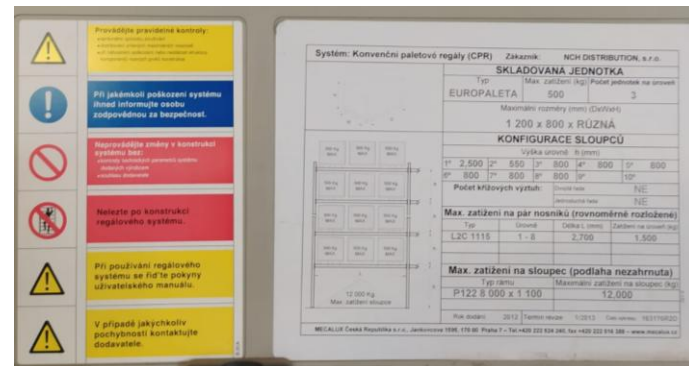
Provádějte pravidelné kontroly:
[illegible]

Při jakémkoli poškození systému ihned informujte osobu zodpovědnou za bezpečnost.

Neprovádějte změny v konstrukci systému bez:
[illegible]

Nelezte po konstrukci regálového systému.

Při používání regálového systému se řiďte pokyny uživatelského manuálu.

V případě jakýchkoliv pochybností kontaktujte dodavatele.

Systém: Konvenční paletové regály (CPR) Zákazník: NCH DISTRIBUTION, s.r.o.

SKLADOVANÁ JEDNOTKA

| Typ | Max. zatížení (kg) | Počet jednotek na úrovni |
|---|---|---|
| EUROPALETA | 500 | 3 |

Maximální rozměry (mm) (DxWxH)
1 200 x 800 x RŮZNÁ

KONFIGURACE SLOUPCŮ

Výška úrovně h (mm)

| 1° | 2 500 | 2° | 550 | 3° | 800 | 4° | 800 | 5° | 800 |
|---|---|---|---|---|---|---|---|---|---|
| 6° | 800 | 7° | 800 | 8° | 800 | 9° | | 10° | |

Počet křížových výztuh: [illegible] NE
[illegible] NE

Max. zatížení na pár nosníků (rovnoměrně rozložené)

| Typ | Úrovně | Délka L (mm) | Zatížení na úroveň (kg) |
|---|---|---|---|
| L2C 1115 | 1 - 8 | 2 700 | 1 500 |

Max. zatížení na sloupec (podlaha nezahrnuta)

| Typ rámu | Maximální zatížení na sloupec (kg) |
|---|---|
| P122 8 000 x 1 100 | 12 000 |

12 000 kg
Max. zatížení sloupce

Rok dodání 2012 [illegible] 9/2013 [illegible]

MECALUX Česká Republika s.r.o., Jankovcova 1596, 170 00 Praha 7 • Tel +420 222 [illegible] • www.mecalux.cz